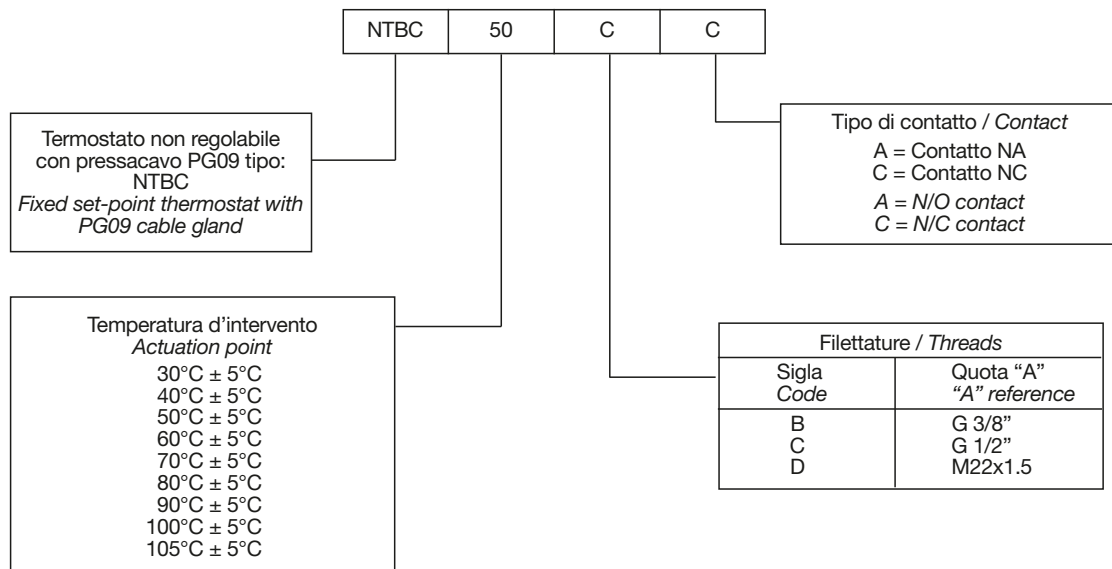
| NTBC | 50 | C | C |
|---|---|---|---|

Termostato non regolabile con pressacavo PG09 tipo: NTBC
Fixed set-point thermostat with PG09 cable gland

Tipo di contatto / Contact
A = Contatto NA
C = Contatto NC
A = N/O contact
C = N/C contact

Temperatura d'intervento
Actuation point
30°C ± 5°C
40°C ± 5°C
50°C ± 5°C
60°C ± 5°C
70°C ± 5°C
80°C ± 5°C
90°C ± 5°C
100°C ± 5°C
105°C ± 5°C

Filettature / Threads

| Sigla Code | Quota "A" "A" reference |
|---|---|
| B | G 3/8" |
| C | G 1/2" |
| D | M22x1.5 |